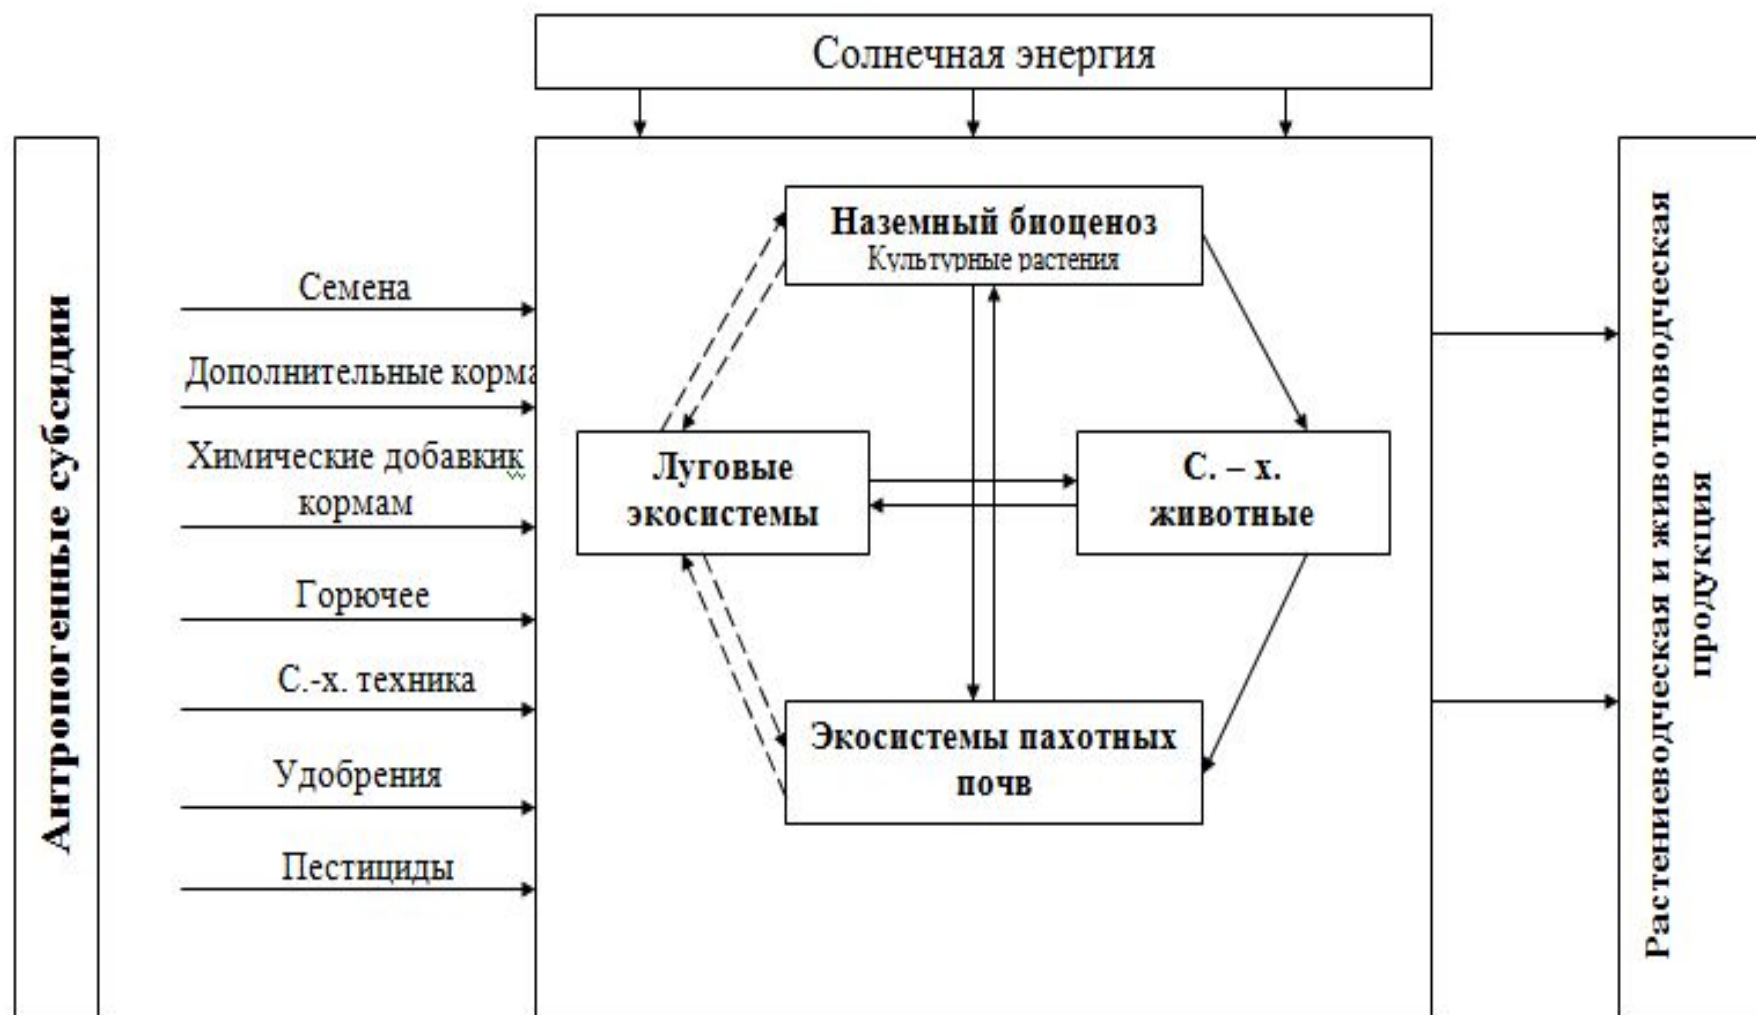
Солнечная энергия

Антропогенные субсидии

Семена

Дополнительные корма

Химические добавки к кормам

Горючее

С.-х. техника

Удобрения

Пестициды

Наземный биоценоз
Культурные растения

Луговые экосистемы

С. – х. животные

Экосистемы пахотных почв

Растениеводческая и животноводческая продукция